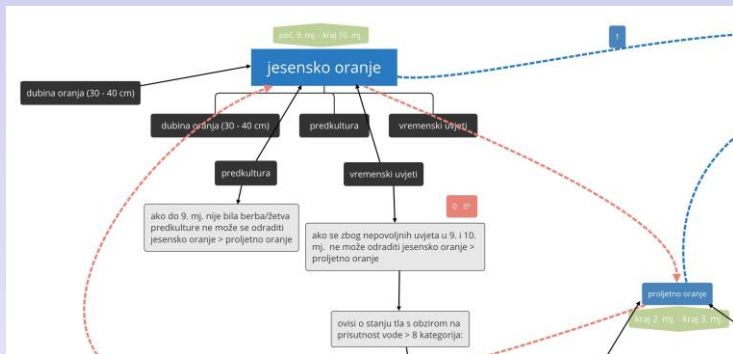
pol. 9. mj. - kraj 10. mj.

jesensko oranje

1

dubina oranja (30 - 40 cm)

dubina oranja (30 - 40 cm)

predkultura

vremenski uvjeti

predkultura

vremenski uvjeti

0

ako do 9. mj. nije bila berba/žetva predkulture ne može se odraditi jesensko oranje > proljetno oranje

ako se zbog nepovoljnih uvjeta u 9. i 10. mj. ne može odraditi jesensko oranje > proljetno oranje

ovisi o stanju tla s obzirom na prisutnost vode > 8 kategorija:

proljetno oranje

kraj 2. mj. - kraj 3. mj.